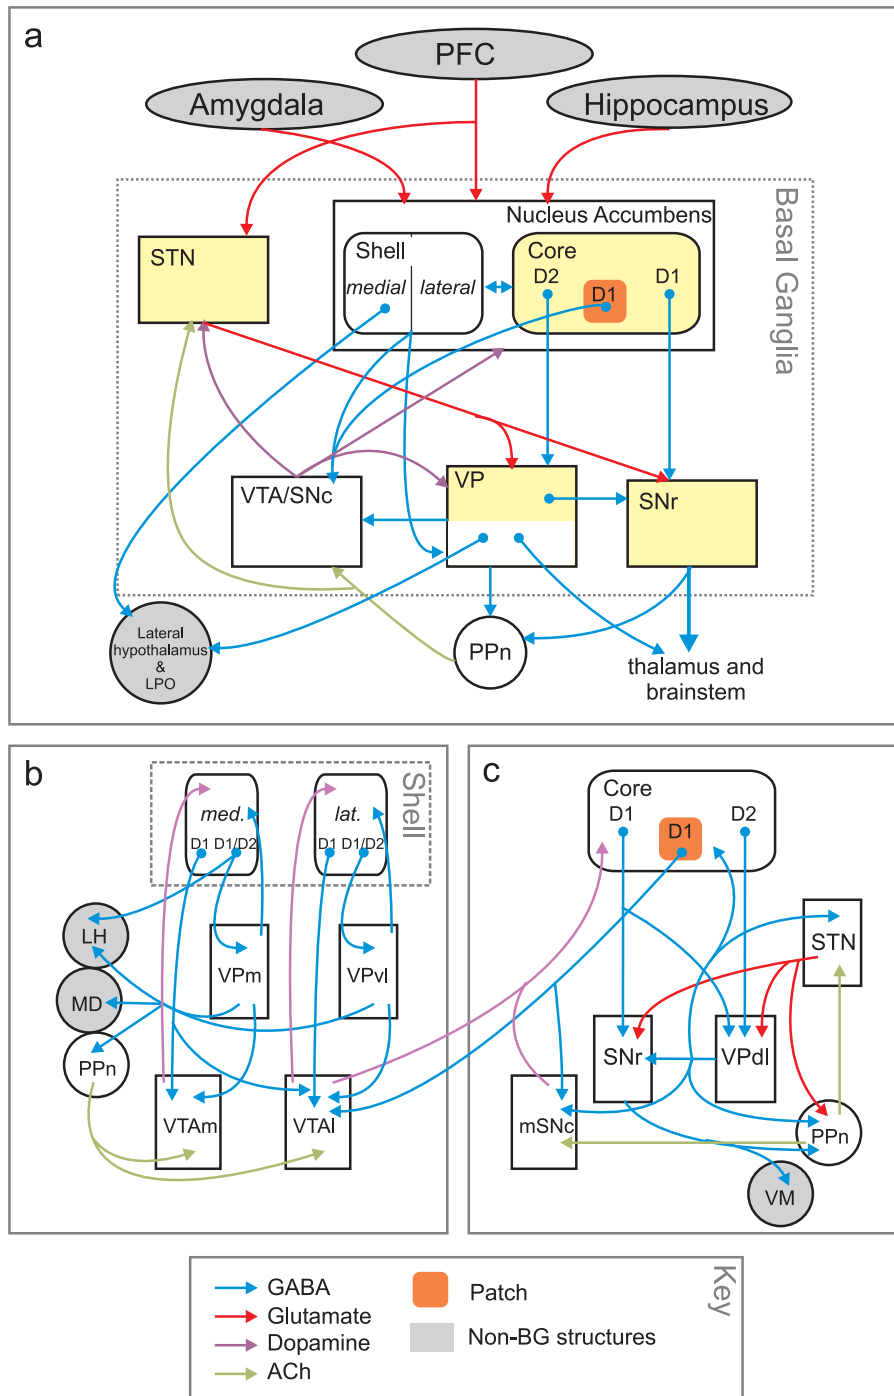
a

PFC

Amygdala

Hippocampus

Basal Ganglia

Nucleus Accumbens

STN

Shell

medial

lateral

Core

D2

D1

D1

VTA/SNc

VP

SNr

Lateral hypothalamus & LPO

PPn

thalamus and brainstem

b

Shell

med.

lat.

D1 D1/D2

D1 D1/D2

LH

MD

PPn

VPm

VPvl

VTAm

VTAl

c

Core

D1

D1

D2

STN

SNr

VPdl

mSNc

PPn

VM

Key

GABA

Glutamate

Dopamine

ACh

Patch

Non-BG structures